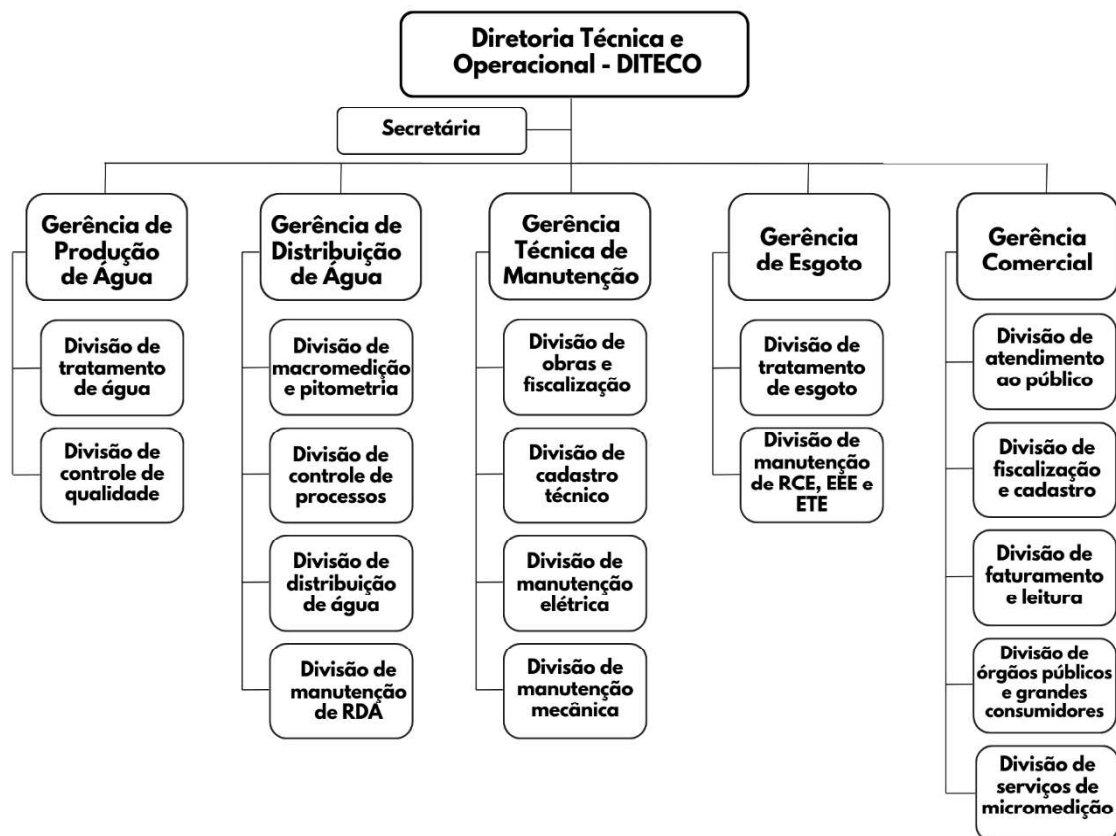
Diretoria Técnica e Operacional - DITECO

Secretária

Gerência de Produção de Água

Divisão de tratamento de água

Divisão de controle de qualidade

Gerência de Distribuição de Água

Divisão de macromedição e pitometria

Divisão de controle de processos

Divisão de distribuição de água

Divisão de manutenção de RDA

Gerência Técnica de Manutenção

Divisão de obras e fiscalização

Divisão de cadastro técnico

Divisão de manutenção elétrica

Divisão de manutenção mecânica

Gerência de Esgoto

Divisão de tratamento de esgoto

Divisão de manutenção de RCE, EEE e ETE

Gerência Comercial

Divisão de atendimento ao público

Divisão de fiscalização e cadastro

Divisão de faturamento e leitura

Divisão de órgãos públicos e grandes consumidores

Divisão de serviços de micromedição